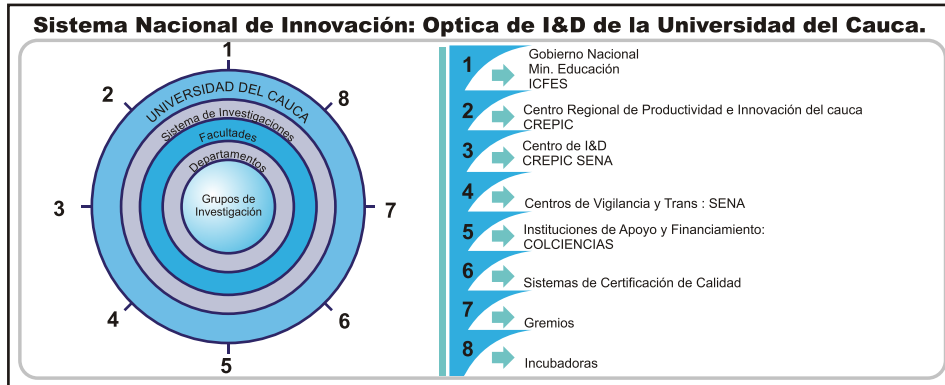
Sistema Nacional de Innovación: Optica de I&D de la Universidad del Cauca.

1
2
8
3
7
4
6
5

UNIVERSIDAD DEL CAUCA
Sistema de Investigaciones
Facultades
Departamentos
Grupos de Investigación

1 Gobierno Nacional
Min. Educación
ICFES

2 Centro Regional de Productividad e Innovación del cauca
CREPIC

3 Centro de I&D
CREPIC SENA

4 Centros de Vigilancia y Trans : SENA

5 Instituciones de Apoyo y Financiamiento:
COLCIENCIAS

6 Sistemas de Certificación de Calidad

7 Gremios

8 Incubadoras